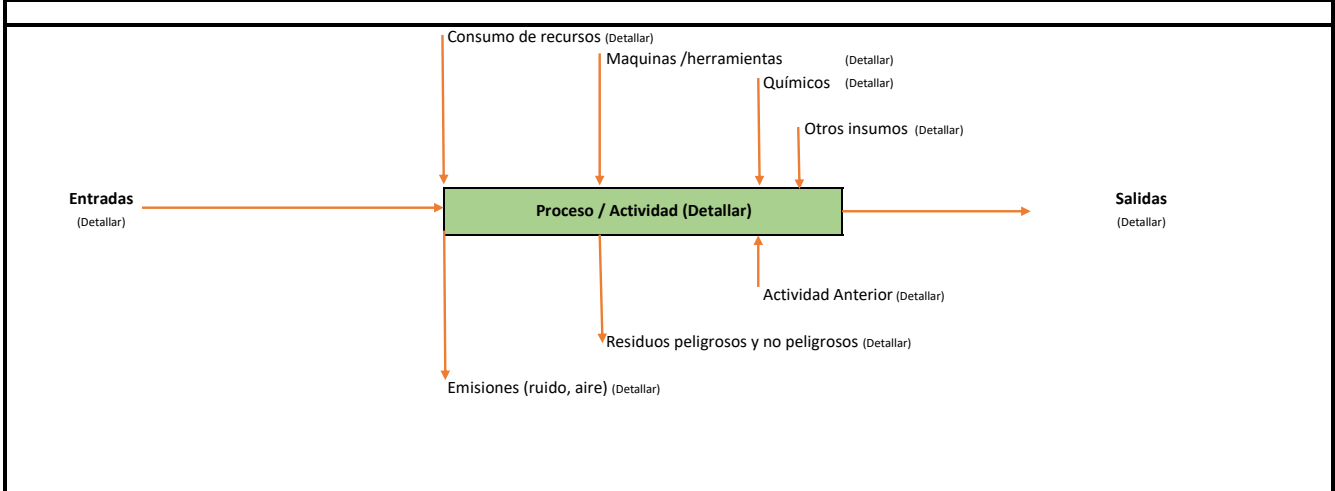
Consumo de recursos (Detallar)

Maquinas /herramientas (Detallar)

Químicos (Detallar)

Otros insumos (Detallar)

Entradas
(Detallar)

Proceso / Actividad (Detallar)

Salidas
(Detallar)

Actividad Anterior (Detallar)

Residuos peligrosos y no peligrosos (Detallar)

Emisiones (ruido, aire) (Detallar)